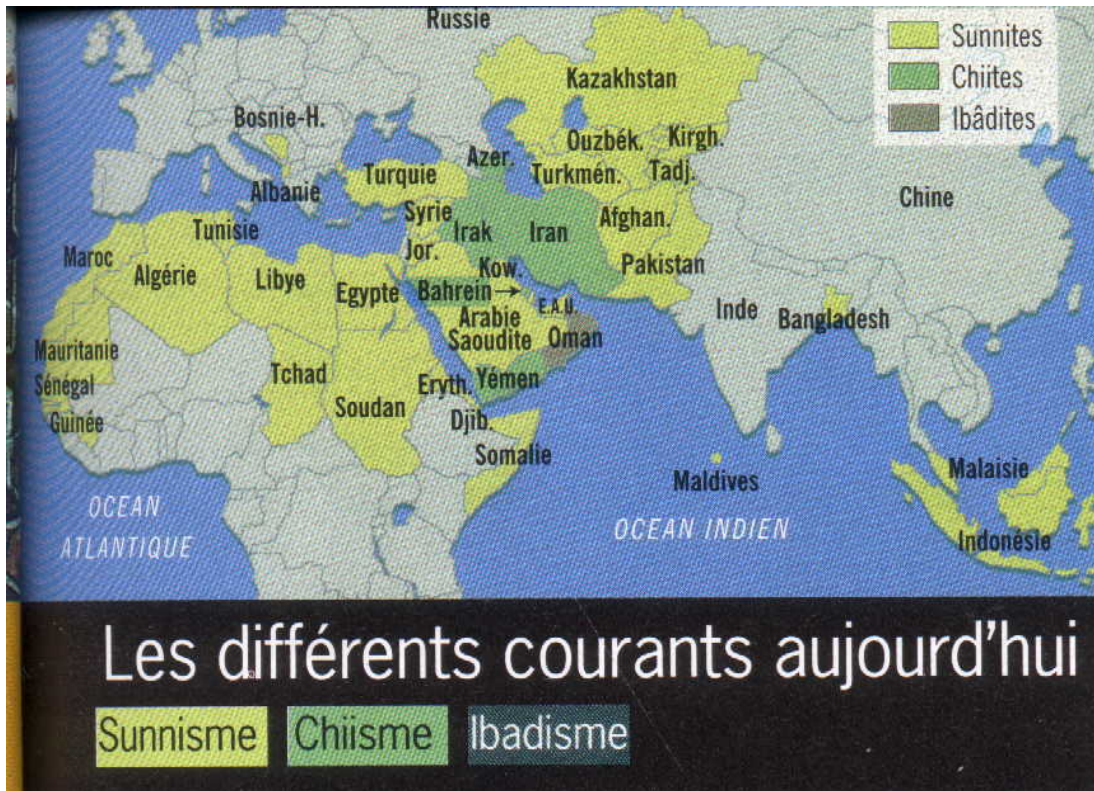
Russie

Sunnites
Chiites
Ibâdites

Kazakhstan
Bosnie-H.
Ouzbék.
Kirgh.
Azer.
Turkmén.
Tadj.
Turquie
Albanie
Chine
Syrie
Tunisie
Afghan.
Irak
Iran
Jor.
Maroc
Algérie
Libye
Kow.
Pakistan
Egypte
Bahrein
E.A.U.
Inde
Bangladesh
Arabie Saoudite
Oman
Mauritanie
Sénégal
Tchad
Eryth.
Yémen
Guinée
Soudan
Djib.
Somalie
Maldives
Malaisie
OCEAN ATLANTIQUE
OCEAN INDIEN
Indonésie

Les différents courants aujourd'hui

Sunnisme
Chiisme
Ibadisme